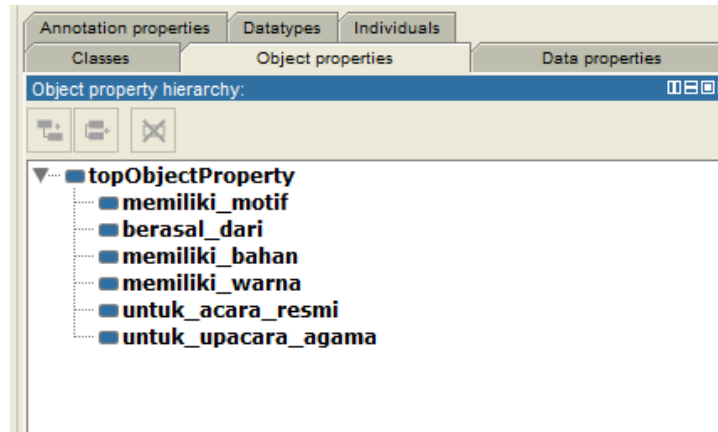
Annotation properties | Datatypes | Individuals
Classes | Object properties | Data properties

Object property hierarchy:

topObjectProperty
memiliki_motif
berasal_dari
memiliki_bahan
memiliki_warna
untuk_acara_resmi
untuk_upacara_agama